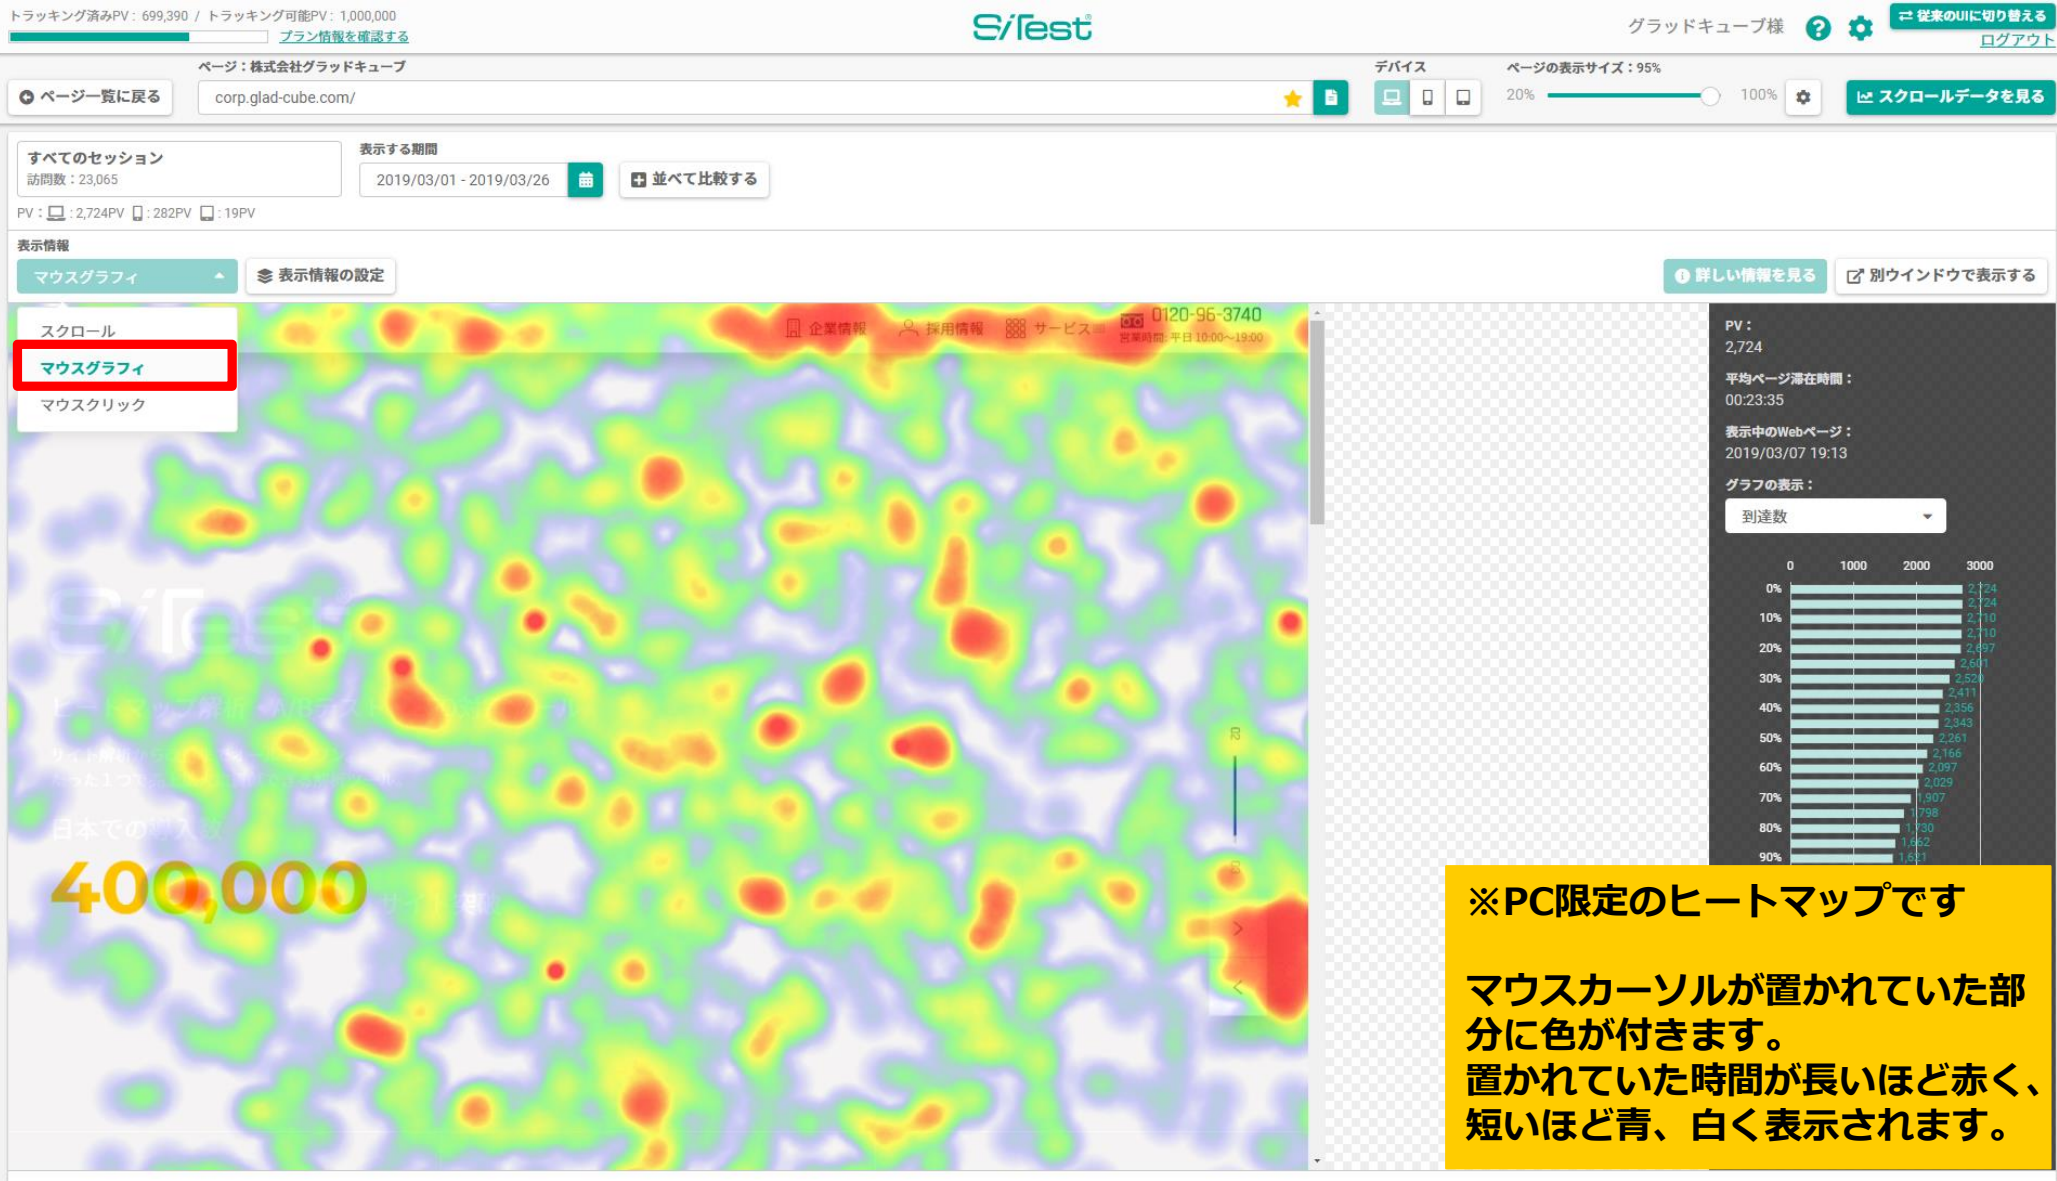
トラッキング済みPV：699,390 / トラッキング可能PV：1,000,000
プラン情報を確認する

SiTest

グラッドキューブ様
従来のUIに切り替える
ログアウト

ページ一覧に戻る
ページ：株式会社グラッドキューブ
corp.glad-cube.com/
デバイス
ページの表示サイズ：95%
20%
100%
スクロールデータを見る

すべてのセッション
訪問数：23,065
表示する期間
2019/03/01 - 2019/03/26
並べて比較する
PV：：2,724PV ：282PV ：19PV

表示情報
マウスグラフィ
表示情報の設定
詳しい情報を見る
別ウインドウで表示する

スクロール
マウスグラフィ
マウスクリック

企業情報 採用情報 サービス 0120-96-3740
営業時間：平日 10:00～19:00

400,000

PV：
2,724
平均ページ滞在時間：
00:23:35
表示中のWebページ：
2019/03/07 19:13
グラフの表示：
到達数

| | 0 | 1000 | 2000 | 3000 |
|---|---|---|---|---|
| 0% | 2,724 | | | |
| | 2,724 | | | |
| 10% | 2,710 | | | |
| | 2,710 | | | |
| 20% | 2,697 | | | |
| | 2,601 | | | |
| 30% | 2,520 | | | |
| | 2,411 | | | |
| 40% | 2,356 | | | |
| | 2,343 | | | |
| 50% | 2,261 | | | |
| | 2,166 | | | |
| 60% | 2,097 | | | |
| | 2,029 | | | |
| 70% | 1,907 | | | |
| | 1,798 | | | |
| 80% | 1,730 | | | |
| | 1,662 | | | |
| 90% | 1,611 | | | |

※PC限定のヒートマップです

マウスカーソルが置かれていた部分に色が付きます。
置かれていた時間が長いほど赤く、短いほど青、白く表示されます。